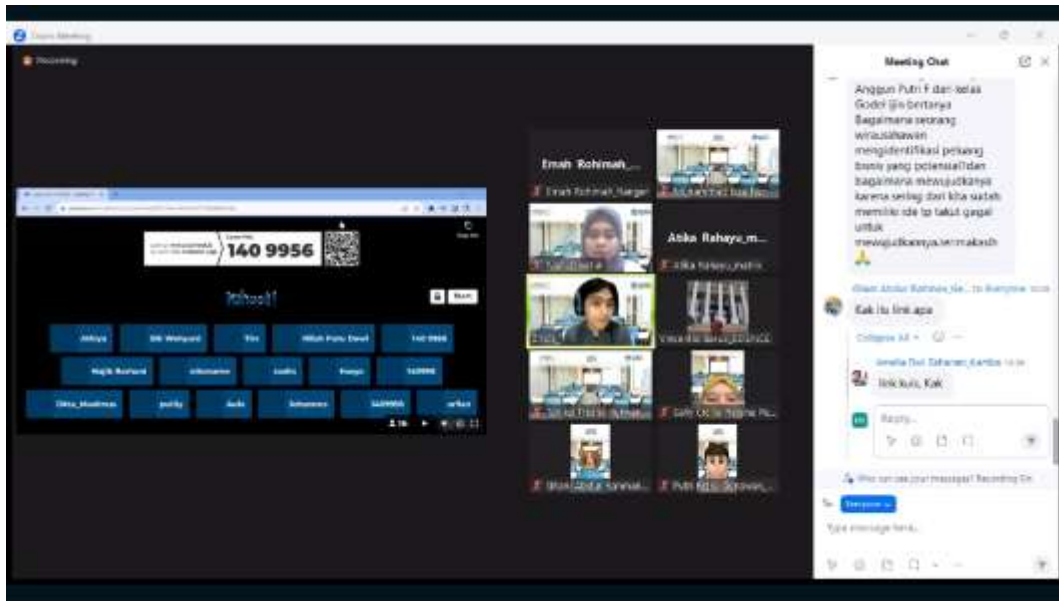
Zoom Meeting

Recording

140 9956

Kahoot!

Start

Emah Rohimah_...

Atika Rahayu_m...

Meeting Chat

Anggun Putri F dari kelas Godel ijin bertanya Bagaimana seorang wirausahawan mengidentifikasi peluang bisnis yang potensial dan bagaimana mewujudkannya karena sering dari kita sudah memiliki ide tp takut gagal untuk mewujudkannya terimakasih 🙏

Kak itu link apa

Collapse All

Amelia Dwi Zahaner_Kambo

link kuis, Kak

Reply...

Who can see your messages? Recording On

To: Everyone

Type message here...